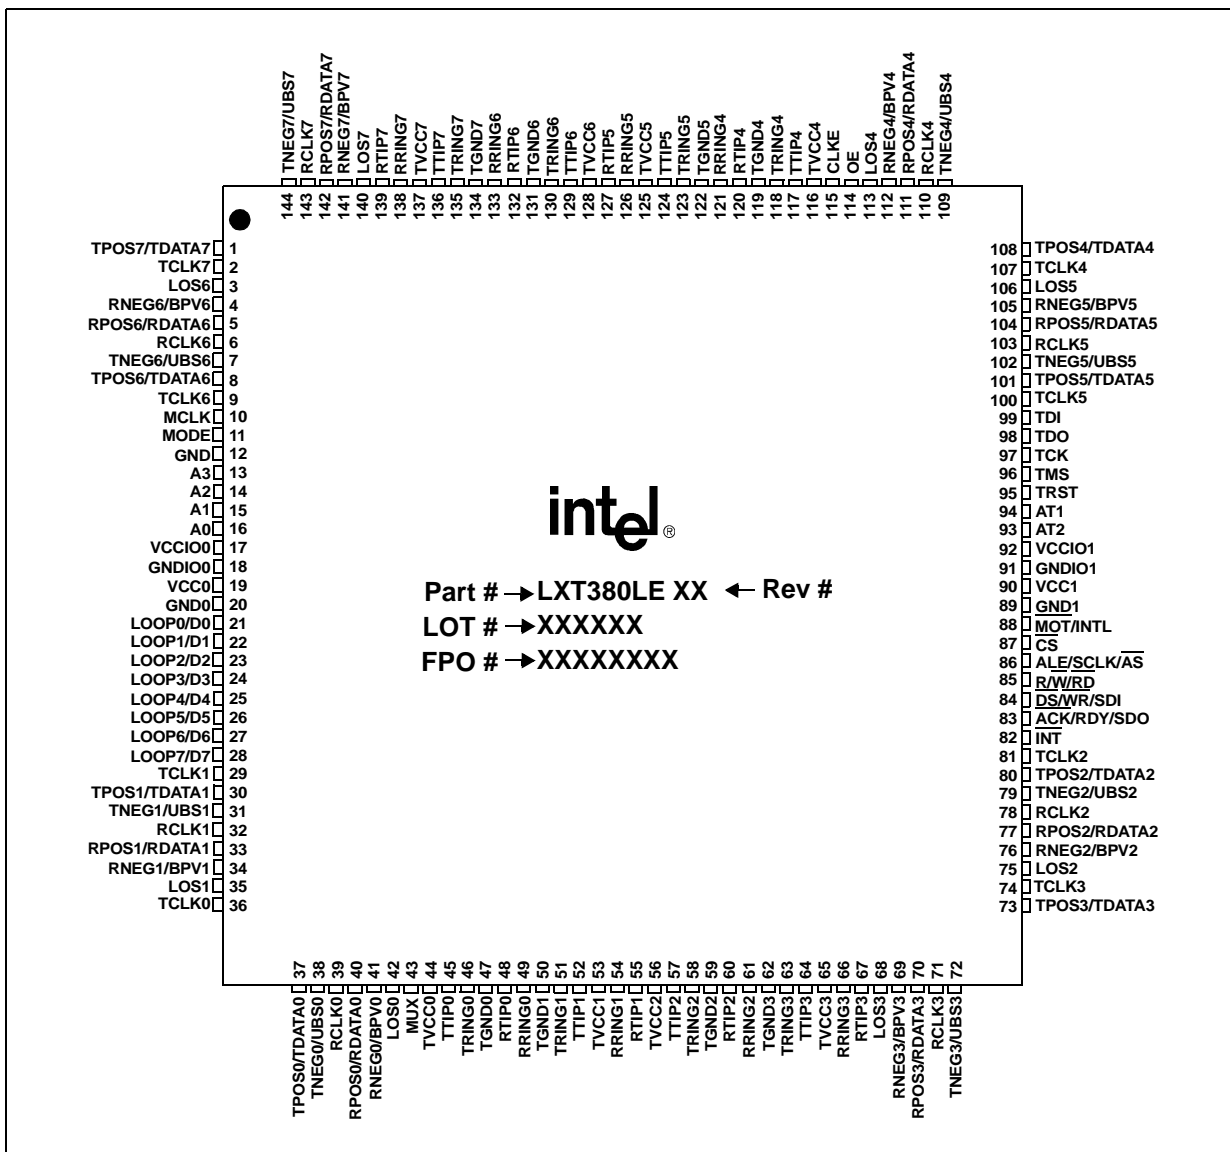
144 TNEG7/UBS7
143 RCLK7
142 RPOS7/RDATA7
141 RNEG7/BPV7
140 LOS7
139 RTIP7
138 RRING7
137 TVCC7
136 TTIP7
135 TRING7
134 TGND7
133 RRING6
132 RTIP6
131 TGND6
130 TRING6
129 TTIP6
128 TVCC6
127 RTIP5
126 RRING5
125 TVCC5
124 TTIP5
123 TRING5
122 TGND5
121 RRING4
120 RTIP4
119 TGND4
118 TRING4
117 TTIP4
116 TVCC4
115 CLKE
114 OE
113 LOS4
112 RNEG4/BPV4
111 RPOS4/RDATA4
110 RCLK4
109 TNEG4/UBS4

TPOS7/TDATA7 1
TCLK7 2
LOS6 3
RNEG6/BPV6 4
RPOS6/RDATA6 5
RCLK6 6
TNEG6/UBS6 7
TPOS6/TDATA6 8
TCLK6 9
MCLK 10
MODE 11
GND 12
A3 13
A2 14
A1 15
A0 16
VCCIO0 17
GNDIO0 18
VCC0 19
GND0 20
LOOP0/D0 21
LOOP1/D1 22
LOOP2/D2 23
LOOP3/D3 24
LOOP4/D4 25
LOOP5/D5 26
LOOP6/D6 27
LOOP7/D7 28
TCLK1 29
TPOS1/TDATA1 30
TNEG1/UBS1 31
RCLK1 32
RPOS1/RDATA1 33
RNEG1/BPV1 34
LOS1 35
TCLK0 36

intel®

Part # → LXT380LE XX ← Rev #
LOT # → XXXXXX
FPO # → XXXXXXXX

108 TPOS4/TDATA4
107 TCLK4
106 LOS5
105 RNEG5/BPV5
104 RPOS5/RDATA5
103 RCLK5
102 TNEG5/UBS5
101 TPOS5/TDATA5
100 TCLK5
99 TDI
98 TDO
97 TCK
96 TMS
95 TRST
94 AT1
93 AT2
92 VCCIO1
91 GNDIO1
90 VCC1
89 GND1
88 MOT/INTL
87 CS
86 ALE/SCLK/AS
85 R/W/RD
84 DS/WR/SDI
83 ACK/RDY/SDO
82 INT
81 TCLK2
80 TPOS2/TDATA2
79 TNEG2/UBS2
78 RCLK2
77 RPOS2/RDATA2
76 RNEG2/BPV2
75 LOS2
74 TCLK3
73 TPOS3/TDATA3

37 TPOS0/TDATA0
38 TNEG0/UBS0
39 RCLK0
40 RPOS0/RDATA0
41 RNEG0/BPV0
42 LOS0
43 MUX
44 TVCC0
45 TTIP0
46 TRING0
47 TGND0
48 RTIP0
49 RRING0
50 TGND1
51 TRING1
52 TTIP1
53 TVCC1
54 RRING1
55 RTIP1
56 TVCC2
57 TTIP2
58 TRING2
59 TGND2
60 RTIP2
61 RRING2
62 TGND3
63 TRING3
64 TTIP3
65 TVCC3
66 RRING3
67 RTIP3
68 LOS3
69 RNEG3/BPV3
70 RPOS3/RDATA3
71 RCLK3
72 TNEG3/UBS3